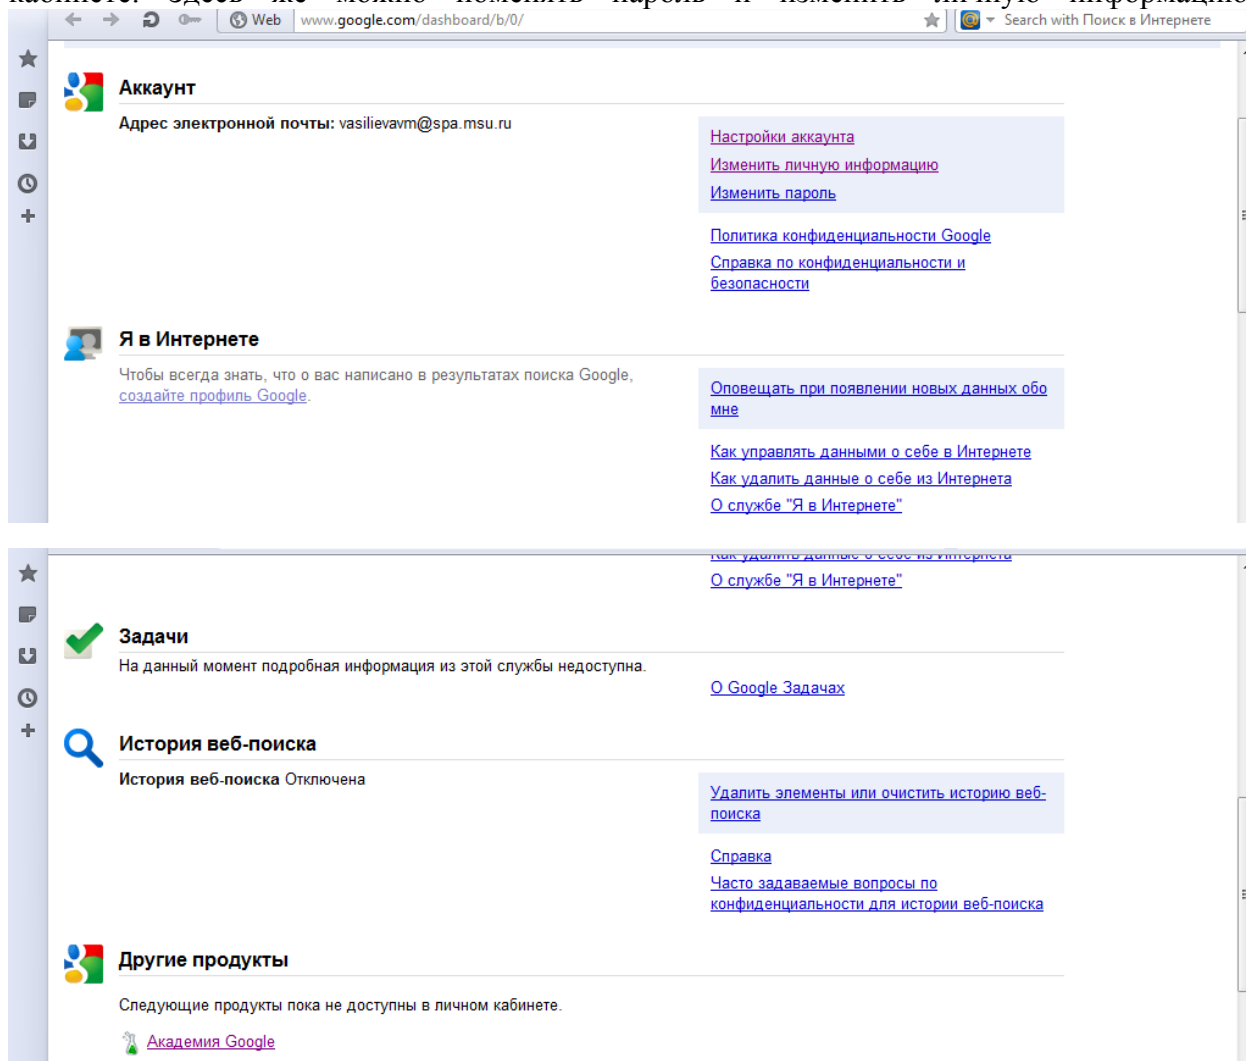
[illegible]

Web www.google.com/dashboard/b/0/

Search with Поиск в Интернете

Аккаунт

Адрес электронной почты: vasilievavm@spa.msu.ru

Настройки аккаунта
Изменить личную информацию
Изменить пароль

Политика конфиденциальности Google
Справка по конфиденциальности и безопасности

Я в Интернете

Чтобы всегда знать, что о вас написано в результатах поиска Google, создайте профиль Google.

Оповещать при появлении новых данных обо мне

Как управлять данными о себе в Интернете
Как удалить данные о себе из Интернета
О службе "Я в Интернете"

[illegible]
О службе "Я в Интернете"

Задачи

На данный момент подробная информация из этой службы недоступна.

О Google Задачах

История веб-поиска

История веб-поиска Отключена

Удалить элементы или очистить историю веб-поиска

Справка
Часто задаваемые вопросы по конфиденциальности для истории веб-поиска

Другие продукты

Следующие продукты пока не доступны в личном кабинете.

Академия Google